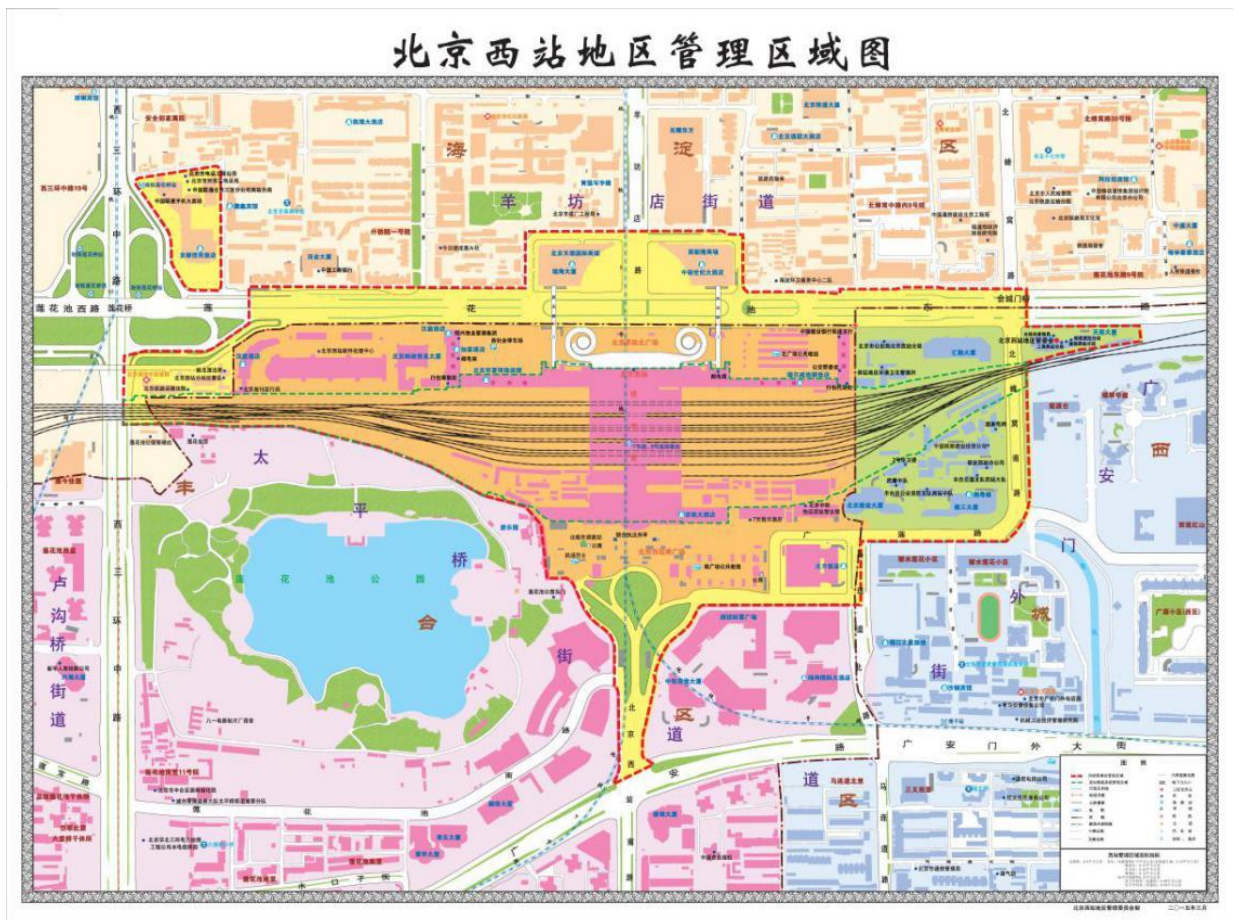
北京西站地区管理区域图

海 羊 坊 店 街 道

区

莲花池西路

莲 花 池 东 路

会城门桥

北京西站南广场

西三环中路

西 三 环 中 路

羊坊店路

北 京 西 路

北蜂窝路

丰 太 平 桥 街 道 区

莲 花 池 公 园

卢 沟 桥 街 道

广 安 门 外 街 道

广安门外大街

广 西

莲花池东路

马连道北路

图例